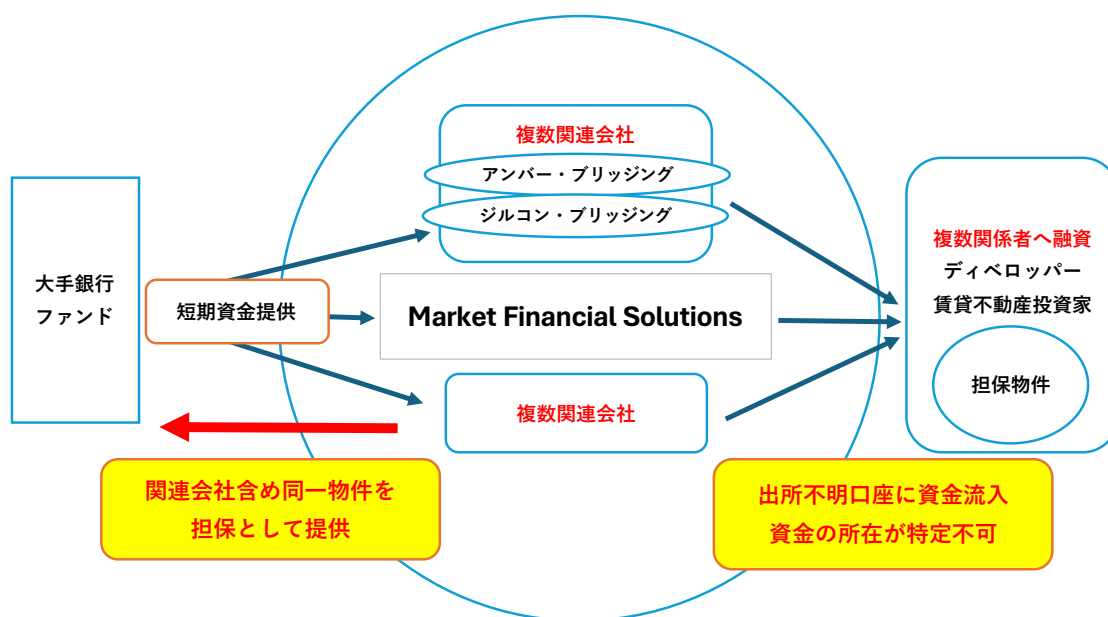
複数関連会社

アンバー・ブリッジング

ジルコン・ブリッジング

大手銀行
ファンド

短期資金提供

Market Financial Solutions

複数関連会社

複数関係者へ融資
ディベロッパー
賃貸不動産投資家

担保物件

関連会社含め同一物件を
担保として提供

出所不明口座に資金流入
資金の所在が特定不可